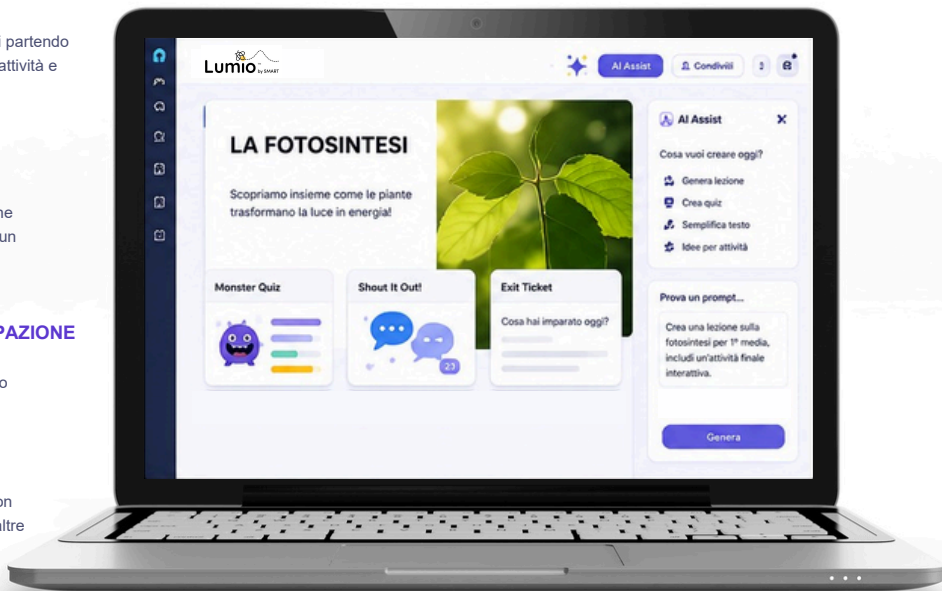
i partendo
attività e

ne
un

PAZIONE

o

on
altre

Lumio by SMART

AI Assist
Condividi
3

LA FOTOSINTESI

Scopriamo insieme come le piante trasformano la luce in energia!

Monster Quiz

Shout It Out!

23

Exit Ticket

Cosa hai imparato oggi?

AI Assist

Cosa vuoi creare oggi?

Genera lezione
Crea quiz
Semplifica testo
Idee per attività

Prova un prompt...

Crea una lezione sulla fotosintesi per 1ª media, includi un'attività finale interattiva.

Genera